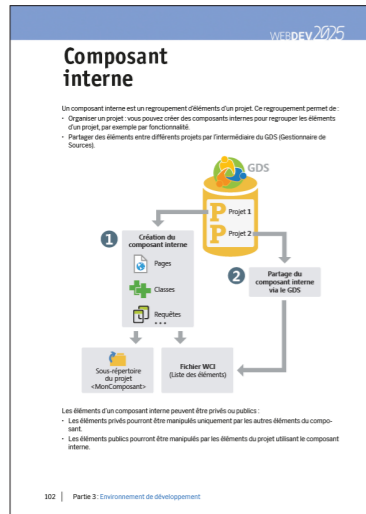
WEBDEV 2025

Composant interne

Un composant interne est un regroupement d'éléments d'un projet. Ce regroupement permet de :

- Organiser un projet : vous pouvez créer des composants internes pour regrouper les éléments d'un projet, par exemple par fonctionnalité.
- Partager des éléments entre différents projets par l'intermédiaire du GDS (Gestionnaire de Sources).

GDS

Projet 1

Projet 2

1 Création du composant interne

Pages

Classes

Requêtes

...

2 Partage du composant interne via le GDS

Sous-répertoire du projet <MonComposant>

Fichier WCI (Liste des éléments)

Les éléments d'un composant interne peuvent être privés ou publics :

- Les éléments privés pourront être manipulés uniquement par les autres éléments du composant.
- Les éléments publics pourront être manipulés par les éléments du projet utilisant le composant interne.

102 | Partie 3 : Environnement de développement